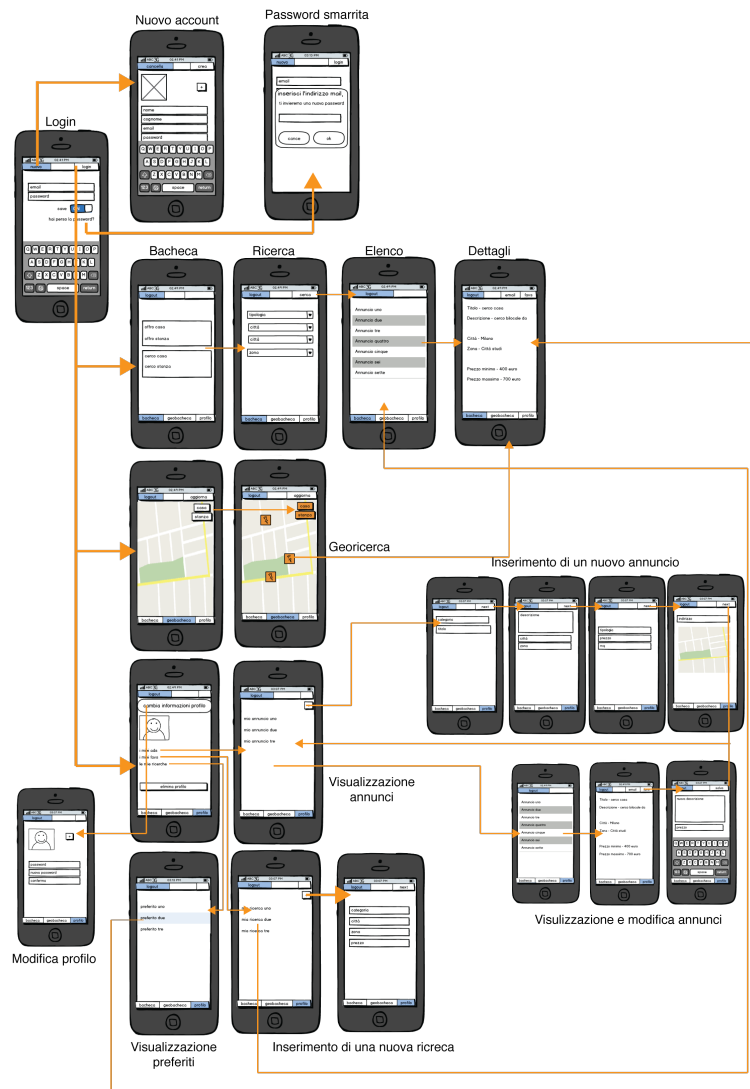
Nuovo account

Password smarrita

Login

cancella crea

nome
cognome
email
password

space return

nuovo login

email
inserisci l'indirizzo mail,
ti invieremo una nuova password

cancel ok

email
password
save
hai perso la password?

space return

Bacheca

Ricerca

Elenco

Dettagli

logout

offro casa
offro stanza
cerco casa
cerco stanza

bacheca geobacheca profilo

logout cerca

tipologia
città
città
zona

logout

Annuncio uno
Annuncio due
Annuncio tre
Annuncio quattro
Annuncio cinque
Annuncio sei
Annuncio sette

logout email fyra

Titolo - cerco casa
Descrizione - cerco bilocale da
Città - Milano
Zona - Città studi
Prezzo minimo - 400 euro
Prezzo massimo - 700 euro

logout aggiorna
casa
stanza

Georicerca

Inserimento di un nuovo annuncio

categoria
titolo
descrizione
città
zona
tipologia
prezzo
mq
indirizzo

cambia informazioni profilo

mie ads
mie fyra
mie ricerche

elimina profilo

mio annuncio uno
mio annuncio due
mio annuncio tre

Visualizzazione annunci

password
nuova password
conferma

Modifica profilo

preferiti uno
preferito due
preferito tre

mia ricerca uno
mia ricerca due
mia ricerca tre

categoria
città
zona
prezzo

Visualizzazione preferiti

Inserimento di una nuova ricreca

Annuncio uno
Annuncio due
Annuncio tre
Annuncio quattro
Annuncio cinque
Annuncio sei
Annuncio sette

Titolo - cerco casa
Descrizione - cerco bilocale da
Città - Milano
Zona - Città studi
Prezzo minimo - 400 euro
Prezzo massimo - 700 euro

Nuova descrizione
prezzo

Visulizzazione e modifica annunci